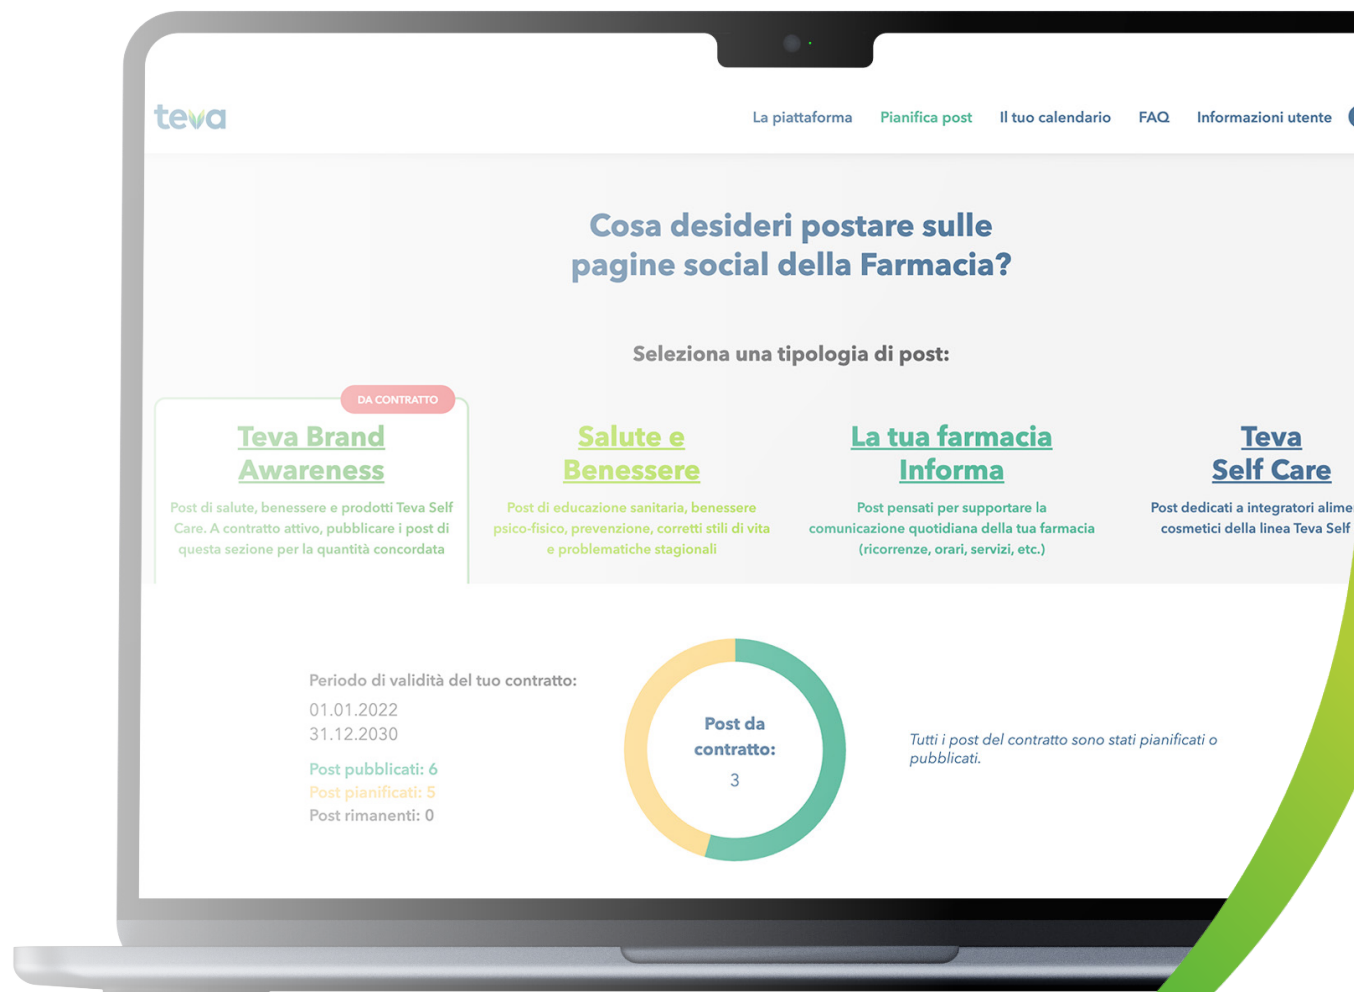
teva

La piattaforma Pianifica post Il tuo calendario FAQ Informazioni utente

Cosa desideri postare sulle pagine social della Farmacia?

Seleziona una tipologia di post:

DA CONTRATTO

Teva Brand Awareness

Post di salute, benessere e prodotti Teva Self Care. A contratto attivo, pubblicare i post di questa sezione per la quantità concordata

Salute e Benessere

Post di educazione sanitaria, benessere psico-fisico, prevenzione, corretti stili di vita e problematiche stagionali

La tua farmacia Informa

Post pensati per supportare la comunicazione quotidiana della tua farmacia (ricorrenze, orari, servizi, etc.)

Teva Self Care

Post dedicati a integratori alime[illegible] cosmetici della linea Teva Self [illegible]

Periodo di validità del tuo contratto:
01.01.2022
31.12.2030

Post pubblicati: 6
Post pianificati: 5
Post rimanenti: 0

Post da contratto:
3

Tutti i post del contratto sono stati pianificati o pubblicati.